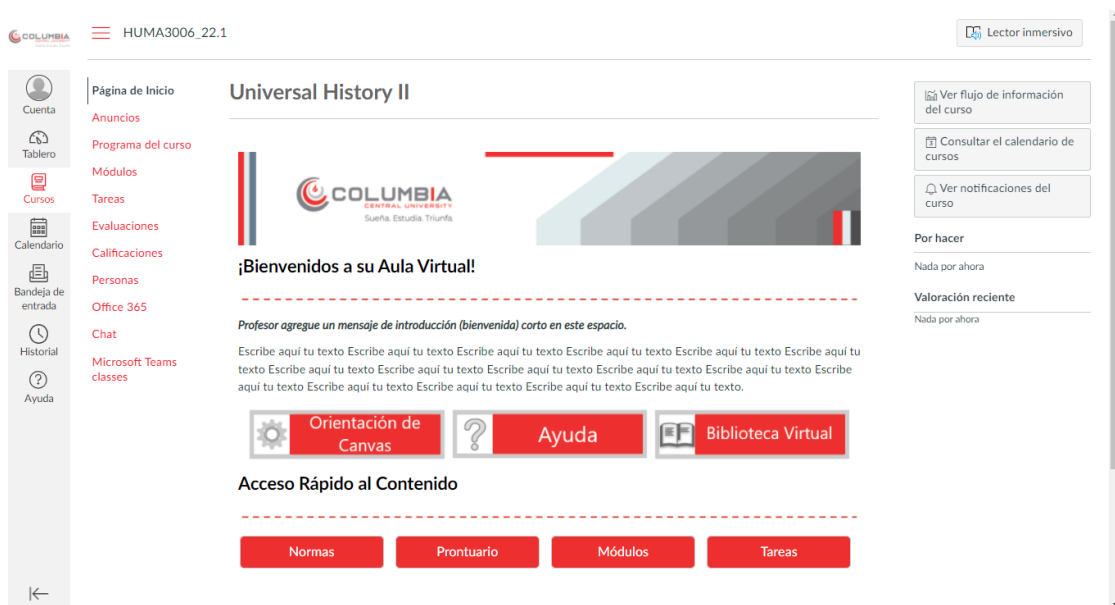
COLUMBIA

HUMA3006_22.1

Lector inmersivo

Cuenta
Tablero
Cursos
Calendario
Bandeja de entrada
Historial
Ayuda

Página de Inicio
Anuncios
Programa del curso
Módulos
Tareas
Evaluaciones
Calificaciones
Personas
Office 365
Chat
Microsoft Teams classes

Universal History II

COLUMBIA
CENTRAL UNIVERSITY
Sueña. Estudia. Triunfa.

¡Bienvenidos a su Aula Virtual!

Profesor agregue un mensaje de introducción (bienvenida) corto en este espacio.

Escribe aquí tu texto Escribe aquí tu texto Escribe aquí tu texto Escribe aquí tu texto Escribe aquí tu texto Escribe aquí tu texto Escribe aquí tu texto Escribe aquí tu texto Escribe aquí tu texto Escribe aquí tu texto Escribe aquí tu texto Escribe aquí tu texto Escribe aquí tu texto Escribe aquí tu texto Escribe aquí tu texto Escribe aquí tu texto Escribe aquí tu texto.

Orientación de Canvas
Ayuda
Biblioteca Virtual

Acceso Rápido al Contenido

Normas
Prontuario
Módulos
Tareas

Ver flujo de información del curso
Consultar el calendario de cursos
Ver notificaciones del curso

Por hacer
Nada por ahora

Valoración reciente
Nada por ahora